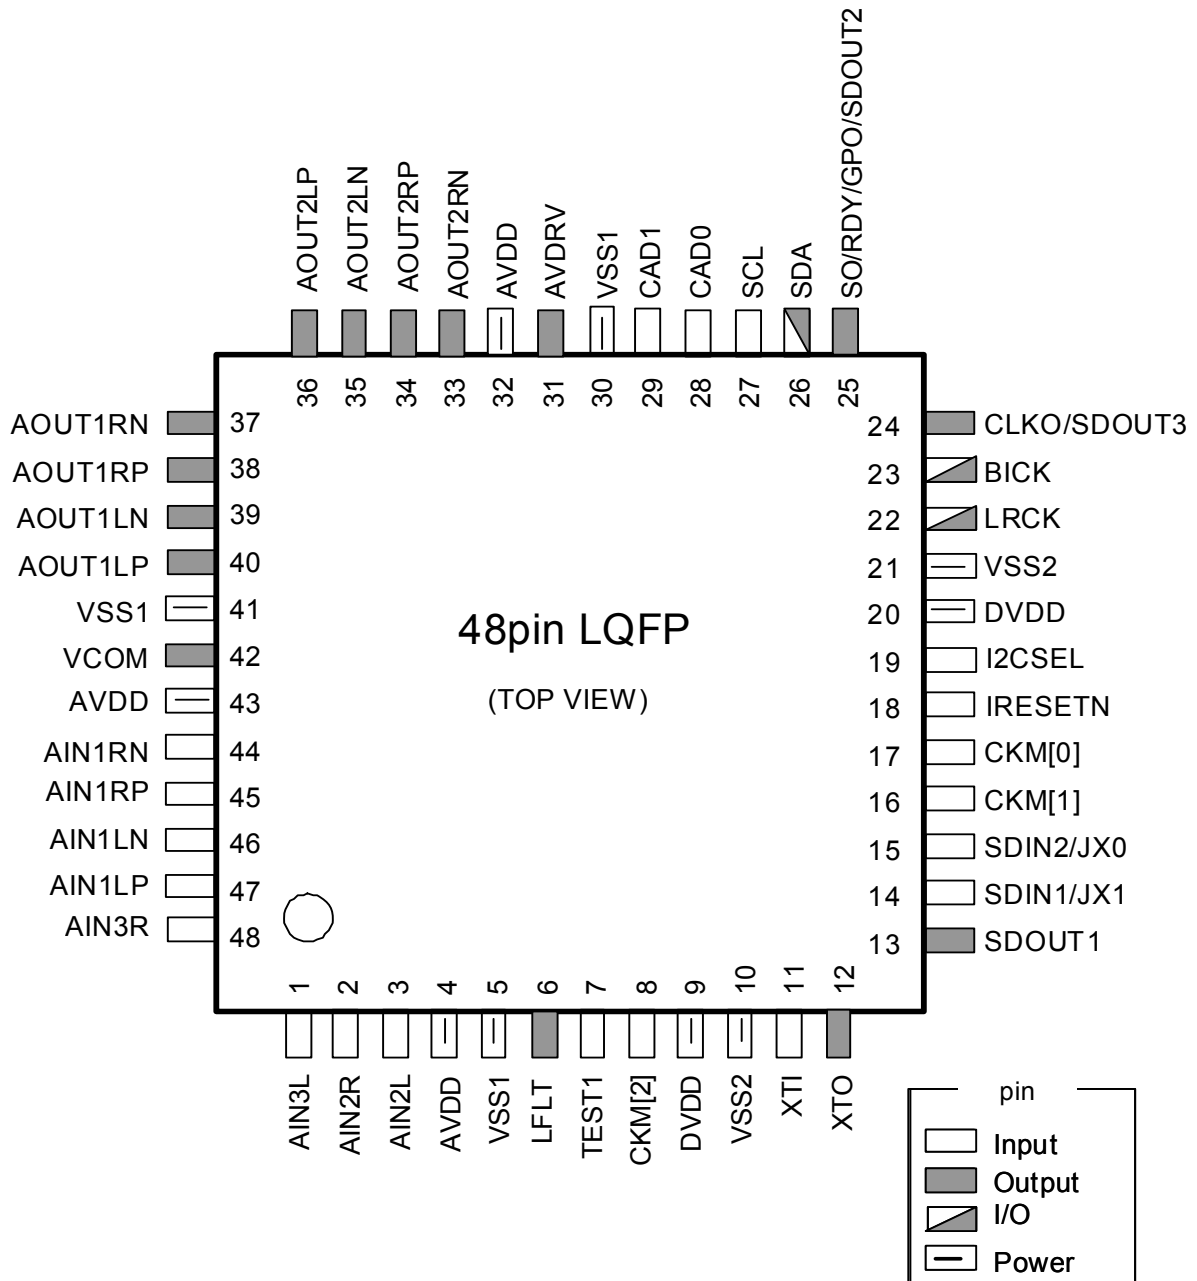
AOUT2LP AOUT2LN AOUT2RP AOUT2RN AVDD AVDRV VSS1 CAD1 CAD0 SCL SDA SO/RDY/GPO/SDOUT2

36 35 34 33 32 31 30 29 28 27 26 25

AOUT1RN 37
AOUT1RP 38
AOUT1LN 39
AOUT1LP 40
VSS1 41
VCOM 42
AVDD 43
AIN1RN 44
AIN1RP 45
AIN1LN 46
AIN1LP 47
AIN3R 48

24 CLKO/SDOUT3
23 BICK
22 LRCK
21 VSS2
20 DVDD
19 I2CSEL
18 IRESETN
17 CKM[0]
16 CKM[1]
15 SDIN2/JX0
14 SDIN1/JX1
13 SDOUT1

48pin LQFP

(TOP VIEW)

1 2 3 4 5 6 7 8 9 10 11 12

AIN3L AIN2R AIN2L AVDD VSS1 LFLT TEST1 CKM[2] DVDD VSS2 XTI XTO

pin
Input
Output
I/O
Power